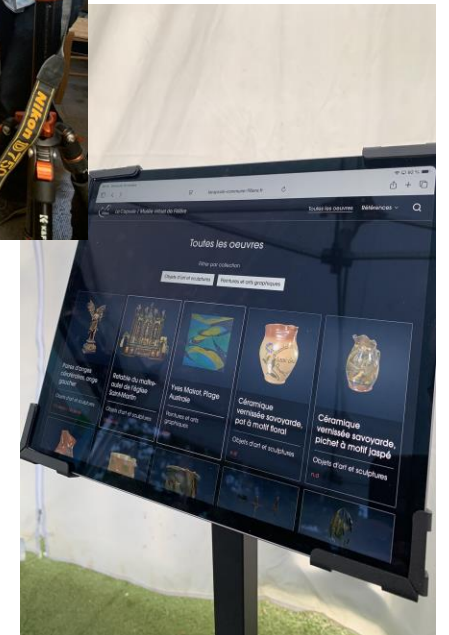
Nikon

La Capsule | Musée virtuel de Haute

Toutes les oeuvres

Références

Toutes les oeuvres

Filtrer par collection

Objets d'art et sculptures

Peintures et arts graphiques

Retable du maître-autel de l'église Saint-Martin

Objets d'art et sculptures

Yves Marot, Plage Australe

Peintures et arts graphiques

Céramique vernissée savoyarde, pot à motif floral

Objets d'art et sculptures

Céramique vernissée savoyarde, pichet à motif jaspé

Objets d'art et sculptures